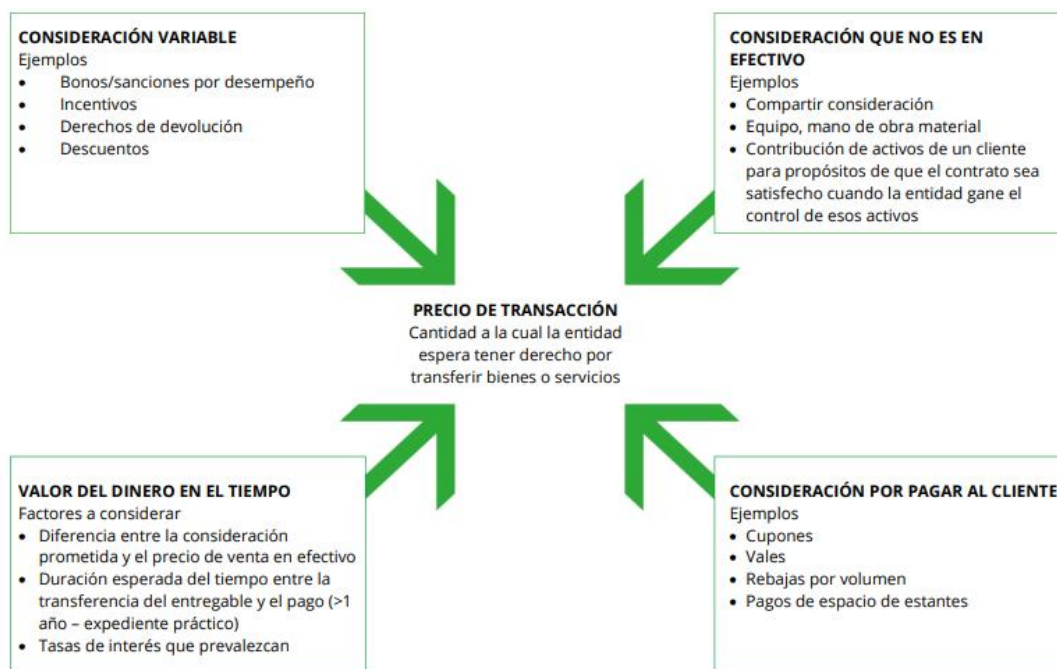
CONSIDERACIÓN VARIABLE
Ejemplos
- Bonos/sanciones por desempeño
- Incentivos
- Derechos de devolución
- Descuentos

CONSIDERACIÓN QUE NO ES EN EFECTIVO
Ejemplos
- Compartir consideración
- Equipo, mano de obra material
- Contribución de activos de un cliente para propósitos de que el contrato sea satisfecho cuando la entidad gane el control de esos activos

PRECIO DE TRANSACCIÓN
Cantidad a la cual la entidad espera tener derecho por transferir bienes o servicios

VALOR DEL DINERO EN EL TIEMPO
Factores a considerar
- Diferencia entre la consideración prometida y el precio de venta en efectivo
- Duración esperada del tiempo entre la transferencia del entregable y el pago (>1 año – expediente práctico)
- Tasas de interés que prevalezcan

CONSIDERACIÓN POR PAGAR AL CLIENTE
Ejemplos
- Cupones
- Vales
- Rebajas por volumen
- Pagos de espacio de estantes